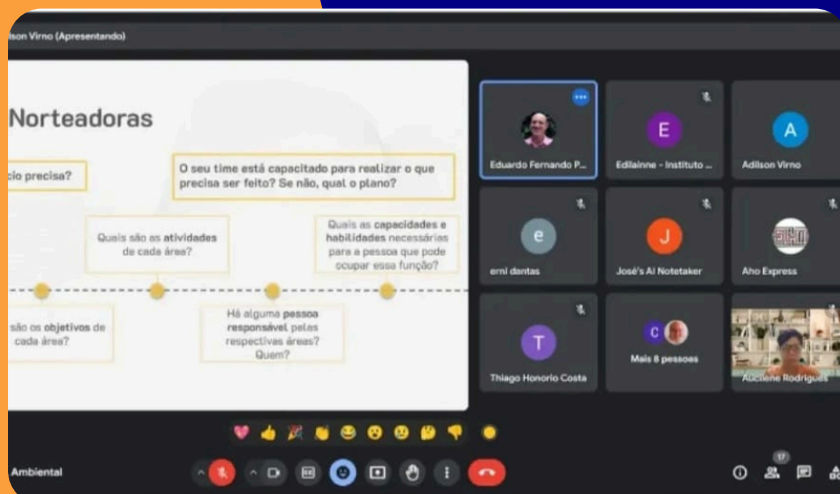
dison Virno (Apresentando)

Norteadoras

cio precisa?

O seu time está capacitado para realizar o que precisa ser feito? Se não, qual o plano?

Quais são as atividades de cada área?

Quais as capacidades e habilidades necessárias para a pessoa que pode ocupar essa função?

são os objetivos de cada área?

Há alguma pessoa responsável pelas respectivas áreas? Quem?

E

A

Eduardo Fernando P...

Edilainne - Instituto ...

Adilson Virno

e

J

erni dantas

José's AI Notetaker

Aho Express

T

C

Thiago Honorio Costa

Mais 8 pessoas

Auciene Rodrigues

Ambiental

17